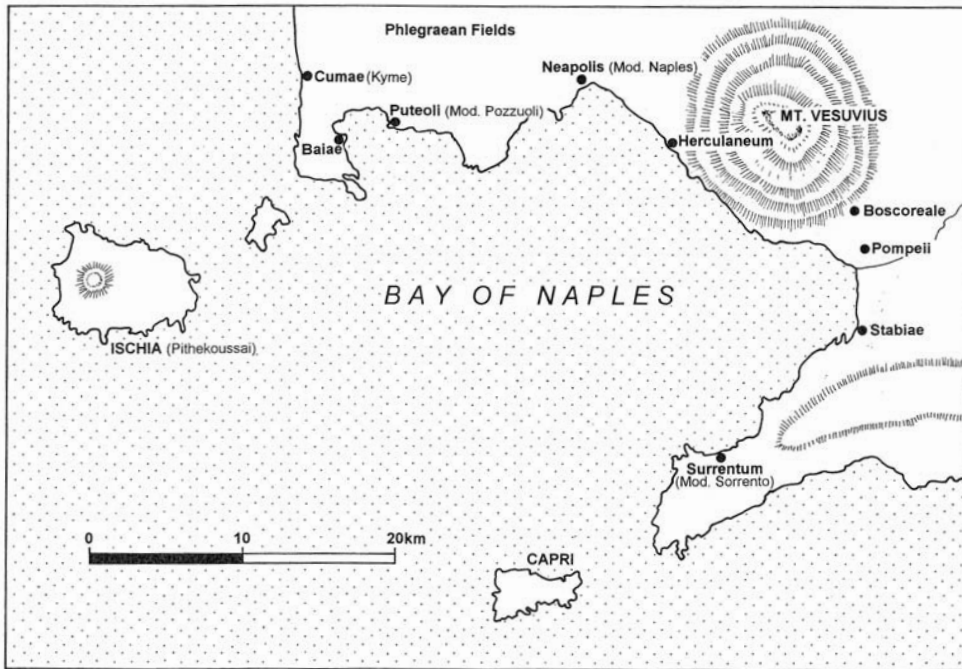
Phlegraean Fields

Cumae (Kyme)

Neapolis (Mod. Naples)

Puteoli (Mod. Pozzuoli)

Baiae

MT. VESUVIUS

Herculaneum

Boscoreale

Pompeii

BAY OF NAPLES

ISCHIA (Pithekoussai)

Stabiae

Surrentum (Mod. Sorrento)

0 10 20km

CAPRI